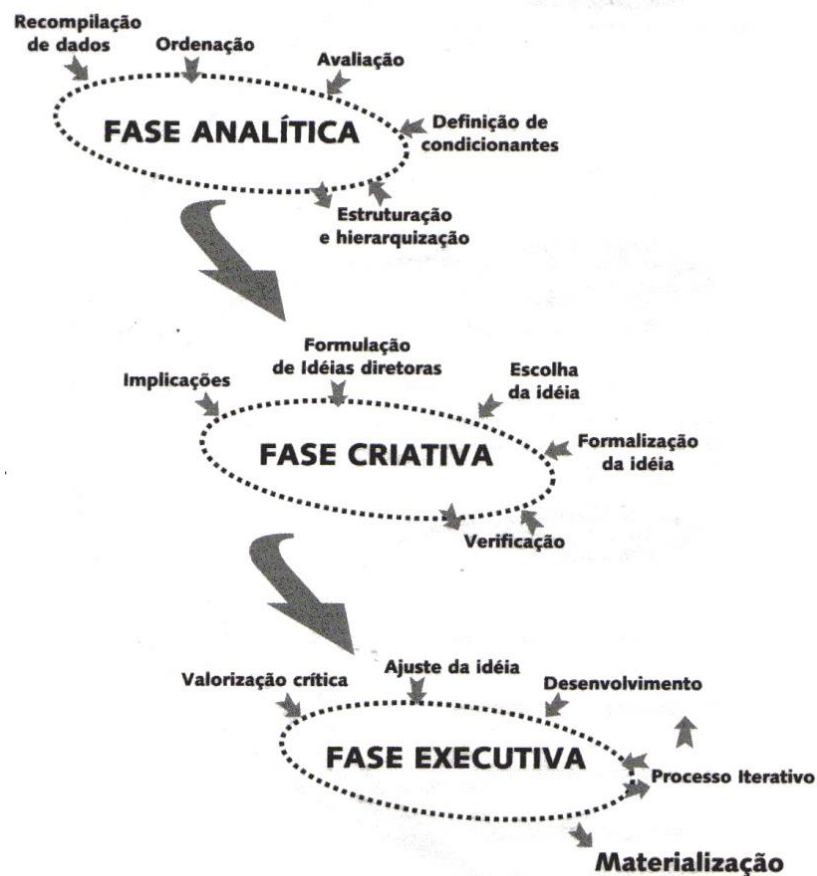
Recompilação de dados

Ordenação

Avaliação

FASE ANALÍTICA

Definição de condicionantes

Estruturação e hierarquização

Implicações

Formulação de Idéias diretoras

Escolha da idéia

FASE CRIATIVA

Formalização da idéia

Verificação

Valorização crítica

Ajuste da idéia

Desenvolvimento

FASE EXECUTIVA

Processo Iterativo

Materialização